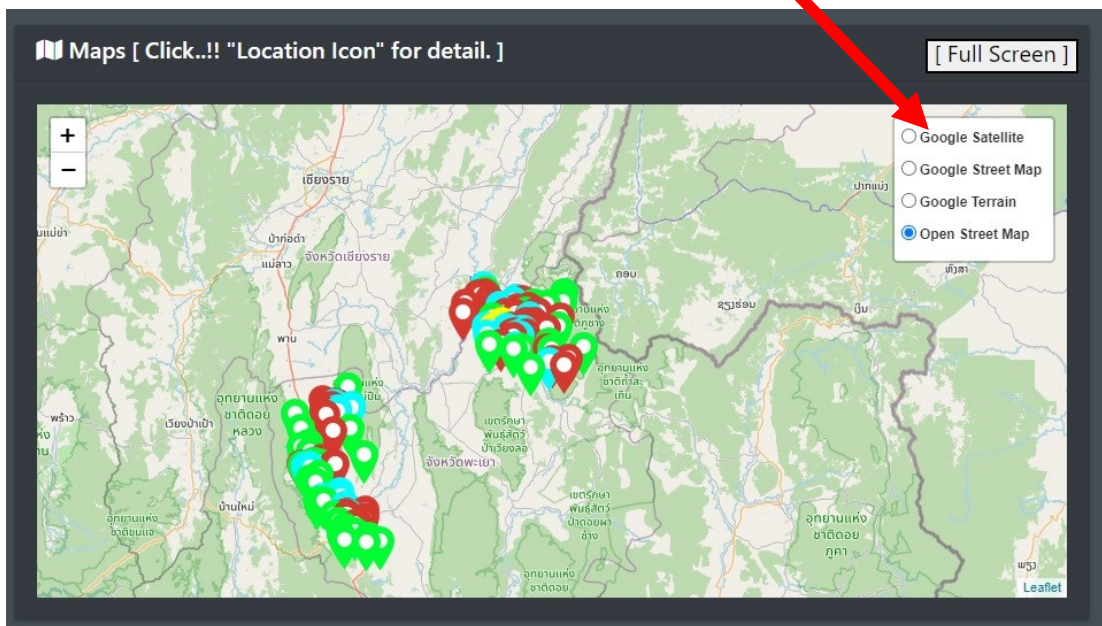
Maps [ Click..!! "Location Icon" for detail. ]

[ Full Screen ]

+
−

Google Satellite
Google Street Map
Google Terrain
Open Street Map

เชียงราย
ป่าก่อดำ
แม่ลาว
จังหวัดเชียงราย
พาน
อุทยานแห่งชาติดอยหลวง
เวียงป่าเป้า
บ้านใหม่
อุทยานแห่งชาติขุนแจ
จังหวัดพะเยา
เขตรักษาพันธุ์สัตว์ป่าเวียงลอ
เขตรักษาพันธุ์สัตว์ป่าดอยผาช้าง
อุทยานแห่งชาติดอยภูคา
อุทยานแห่งชาติดอย
อุทยานแห่งชาติภูซาง
อุทยานแห่งชาติถ้ำสะเกิน
ดอย
ปากแบ่ง
ห้วยซ่อน
ปีน
พร้าว
Leaflet